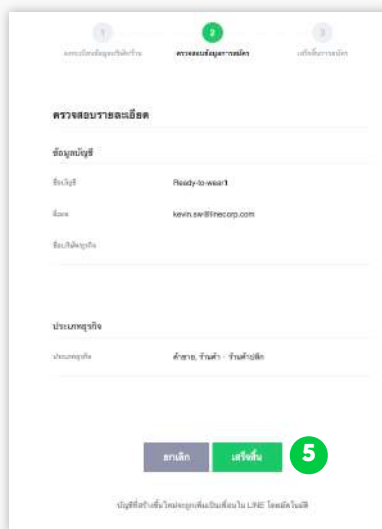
1
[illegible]

2
ตรวจสอบข้อมูลการสมัคร

3
เสร็จสิ้นการสมัคร

ตรวจสอบรายละเอียด

ข้อมูลบัญชี

ชื่อบัญชี
Ready-to-wear1

อีเมล
kevin.sw@linecorp.com

ชื่อบริษัท/ธุรกิจ

ประเภทธุรกิจ

ประเภทธุรกิจ
ค้าขาย, ร้านค้า - ร้านค้าปลีก

ยกเลิก
เสร็จสิ้น
5

บัญชีที่สร้างขึ้นใหม่จะถูกเพิ่มเป็นเพื่อนใน LINE โดยอัตโนมัติ